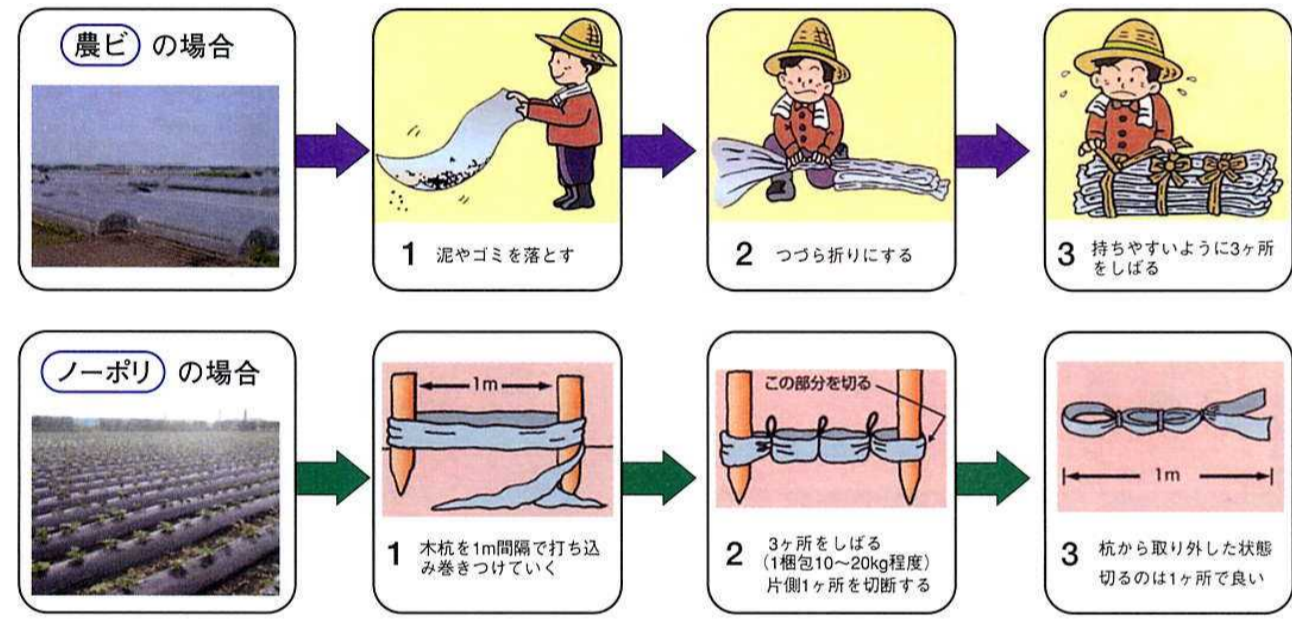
農ビ の場合

1 泥やゴミを落とす

2 つづら折りにする

3 持ちやすいように3ヶ所をしばる

ノーポリ の場合

1m

1 木杭を1m間隔で打ち込み巻きつけていく

この部分を切る

2 3ヶ所をしばる（1梱包10～20kg程度）片側1ヶ所を切断する

1m

3 杭から取り外した状態 切るのは1ヶ所で良い